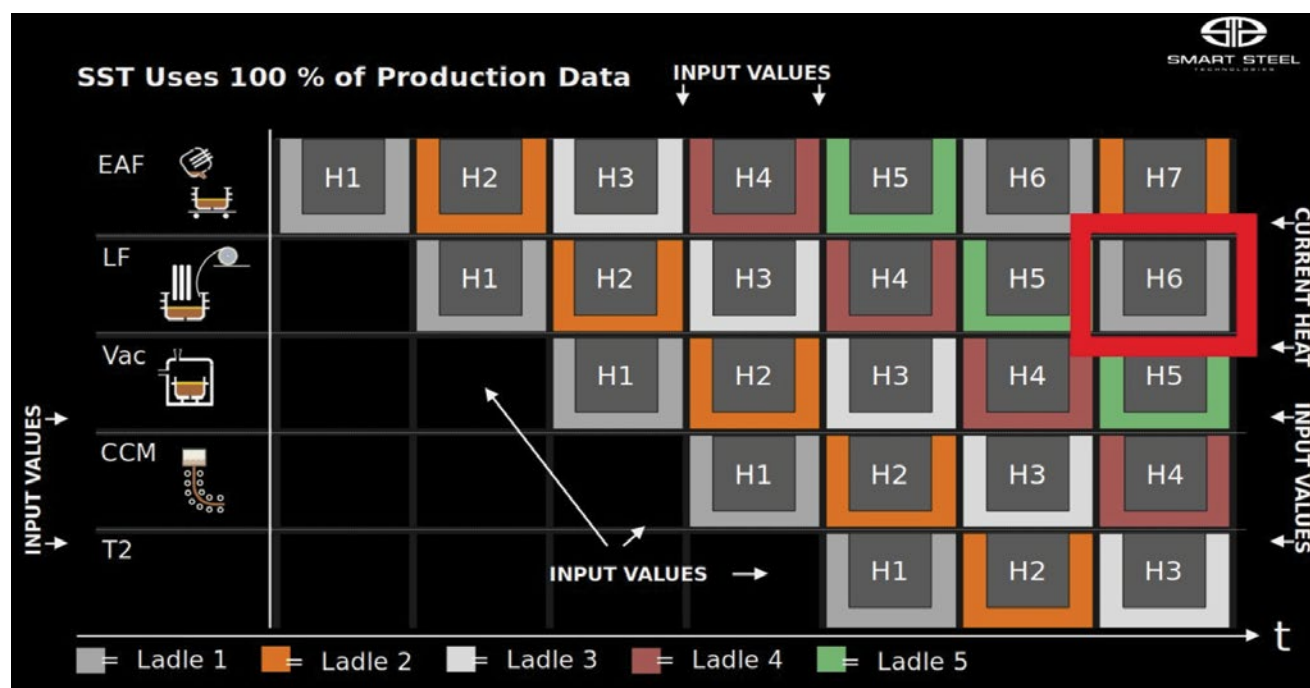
SST Uses 100 % of Production Data

INPUT VALUES

SMART STEEL TECHNOLOGIES

EAF H1 H2 H3 H4 H5 H6 H7

LF H1 H2 H3 H4 H5 H6

Vac H1 H2 H3 H4 H5

CCM H1 H2 H3 H4

T2 H1 H2 H3

INPUT VALUES

INPUT VALUES

CURRENT HEAT

INPUT VALUES

t

= Ladle 1 = Ladle 2 = Ladle 3 = Ladle 4 = Ladle 5